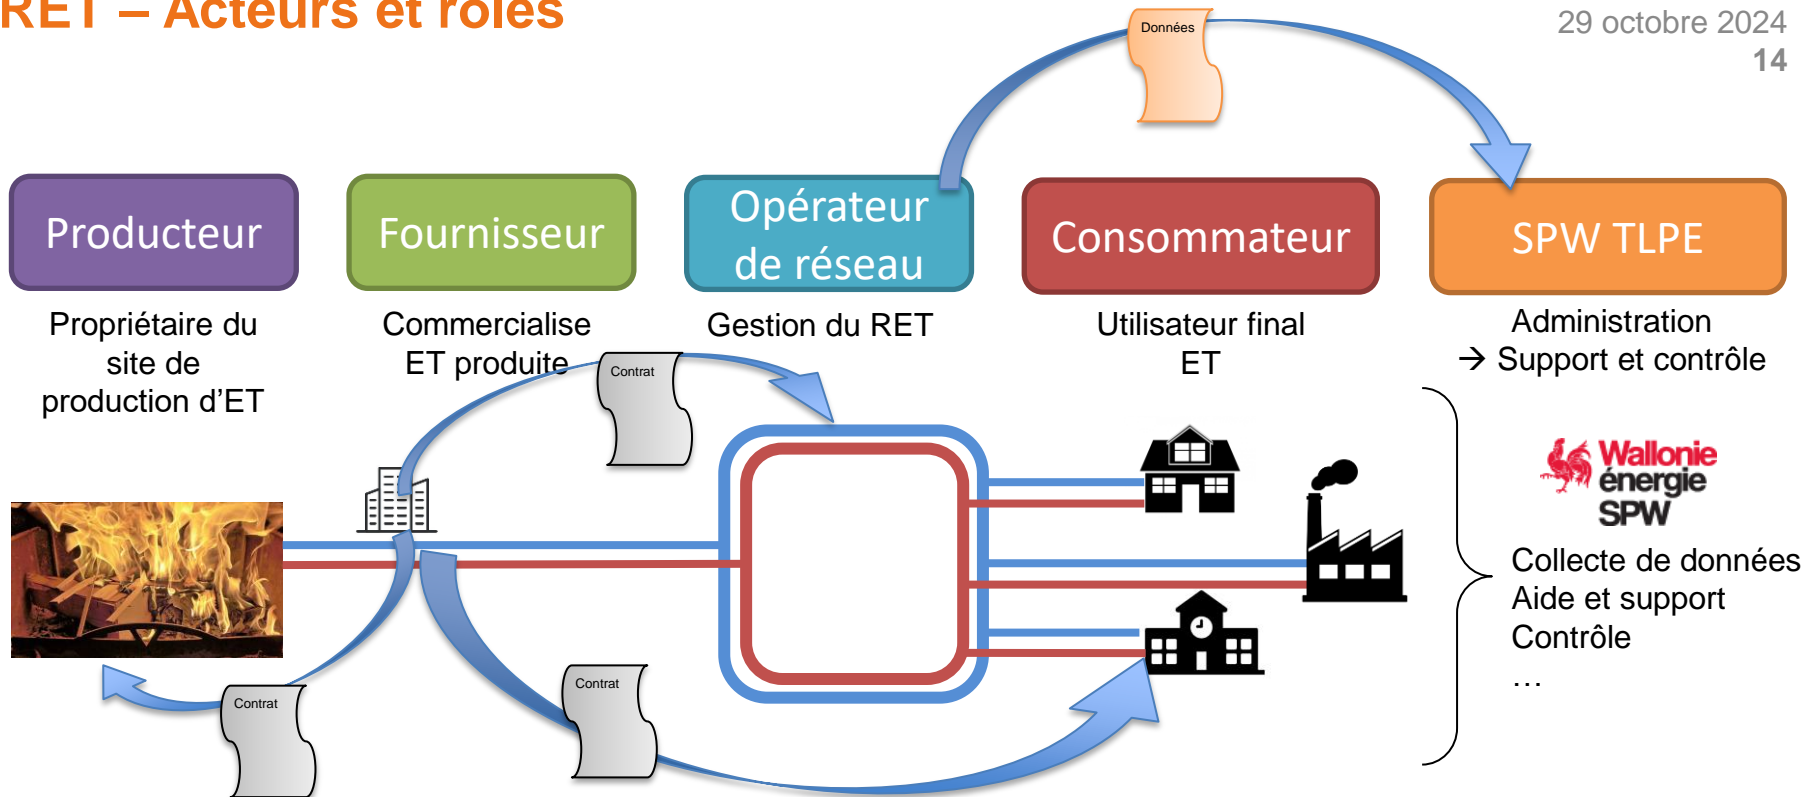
RET – Acteurs et rôles

29 octobre 2024
14

Données

Producteur

Fournisseur

Opérateur de réseau

Consommateur

SPW TLPE

Propriétaire du site de production d'ET

Commercialise ET produite

Gestion du RET

Utilisateur final ET

Administration
→ Support et contrôle

Contrat

Wallonie énergie SPW

Collecte de données
Aide et support
Contrôle
…

Contrat

Contrat